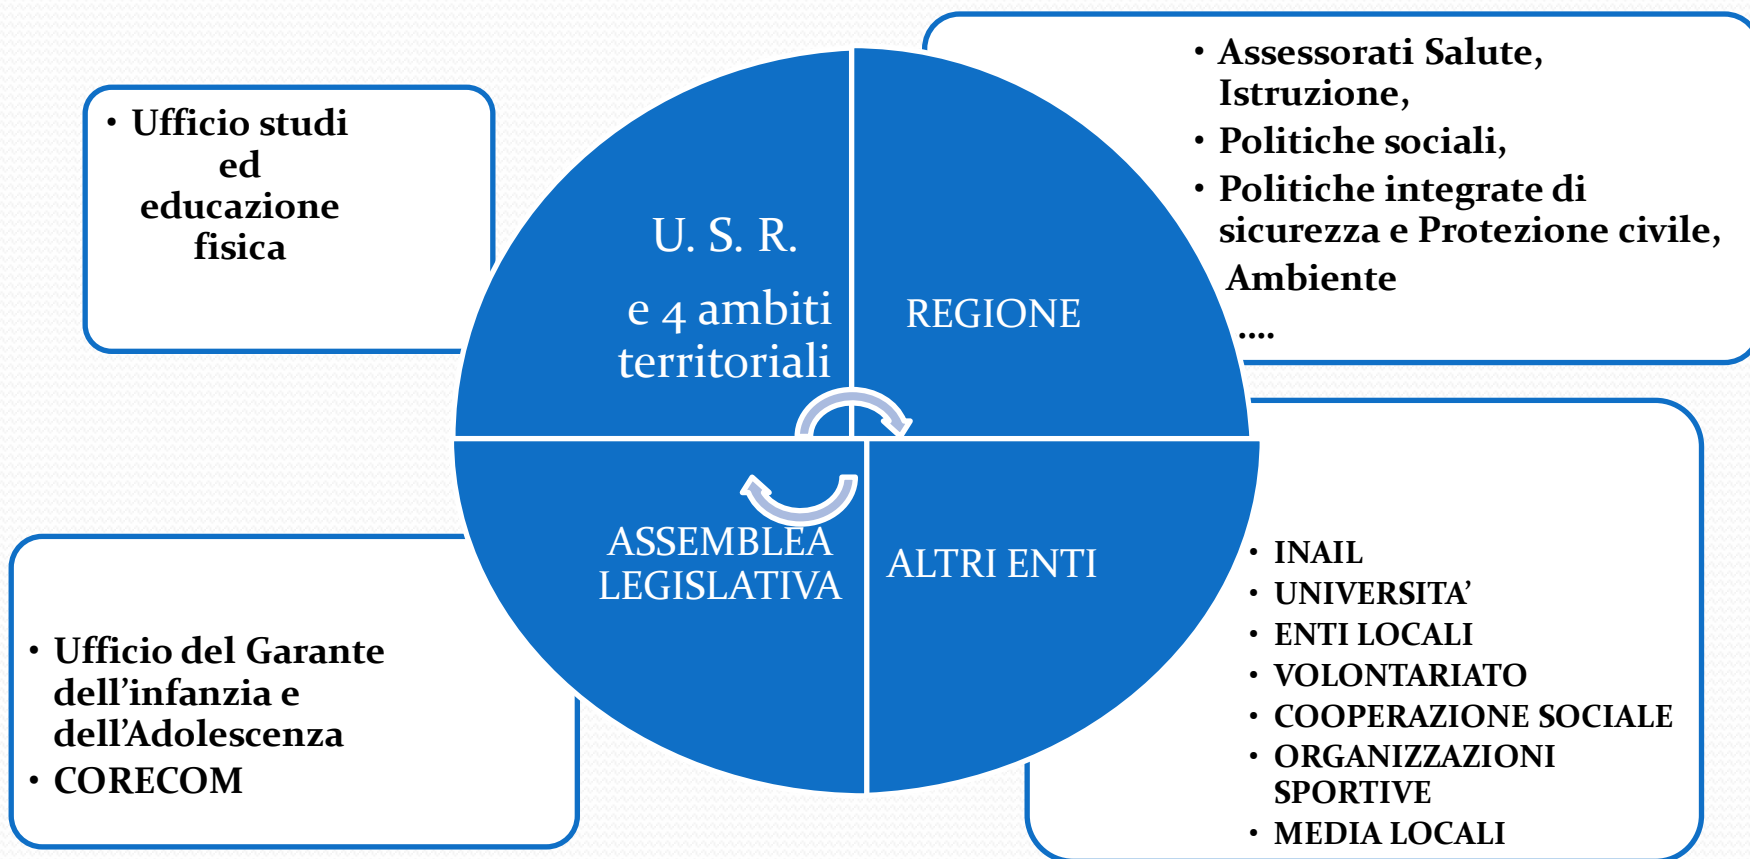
• Ufficio studi ed educazione fisica

U. S. R.

e 4 ambiti territoriali

REGIONE

• Assessorati Salute, Istruzione,
• Politiche sociali,
• Politiche integrate di sicurezza e Protezione civile, Ambiente
....

ASSEMBLEA LEGISLATIVA

ALTRI ENTI

• Ufficio del Garante dell’infanzia e dell’Adolescenza
• CORECOM

• INAIL
• UNIVERSITA’
• ENTI LOCALI
• VOLONTARIATO
• COOPERAZIONE SOCIALE
• ORGANIZZAZIONI SPORTIVE
• MEDIA LOCALI